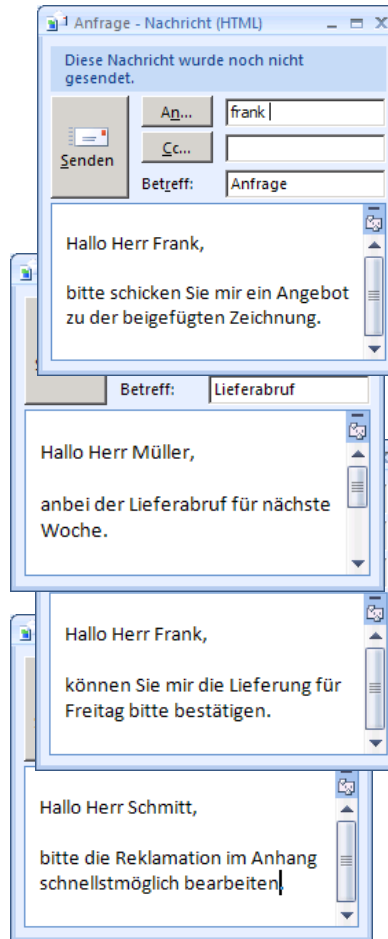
Anfrage - Nachricht (HTML)

Diese Nachricht wurde noch nicht gesendet.

Senden

An...

frank

Cc...

Betreff:

Anfrage

Hallo Herr Frank,

bitte schicken Sie mir ein Angebot zu der beigefügten Zeichnung.

Betreff:

Lieferabruf

Hallo Herr Müller,

anbei der Lieferabruf für nächste Woche.

Hallo Herr Frank,

können Sie mir die Lieferung für Freitag bitte bestätigen.

Hallo Herr Schmitt,

bitte die Reklamation im Anhang schnellstmöglich bearbeiten.